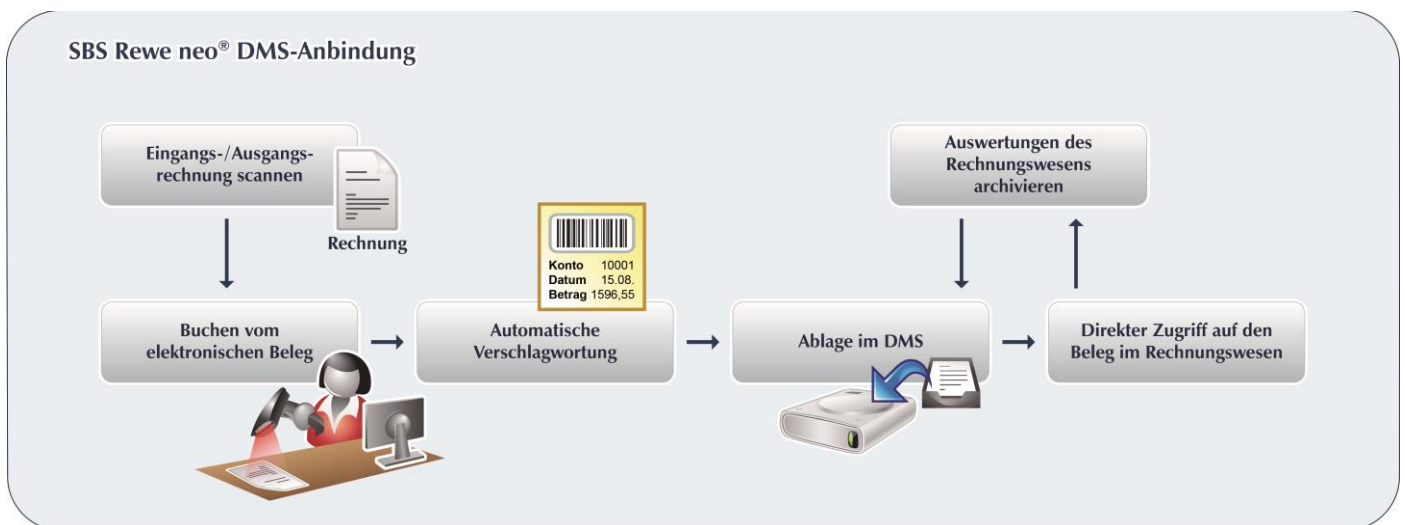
SBS Rewe neo® DMS-Anbindung

Eingangs-/Ausgangsrechnung scannen

Rechnung

Buchen vom elektronischen Beleg

| Konto | 10001 |
|---|---|
| Datum | 15.08. |
| Betrag | 1596,55 |

Automatische Verschlagwortung

Ablage im DMS

Auswertungen des Rechnungswesens archivieren

Direkter Zugriff auf den Beleg im Rechnungswesen